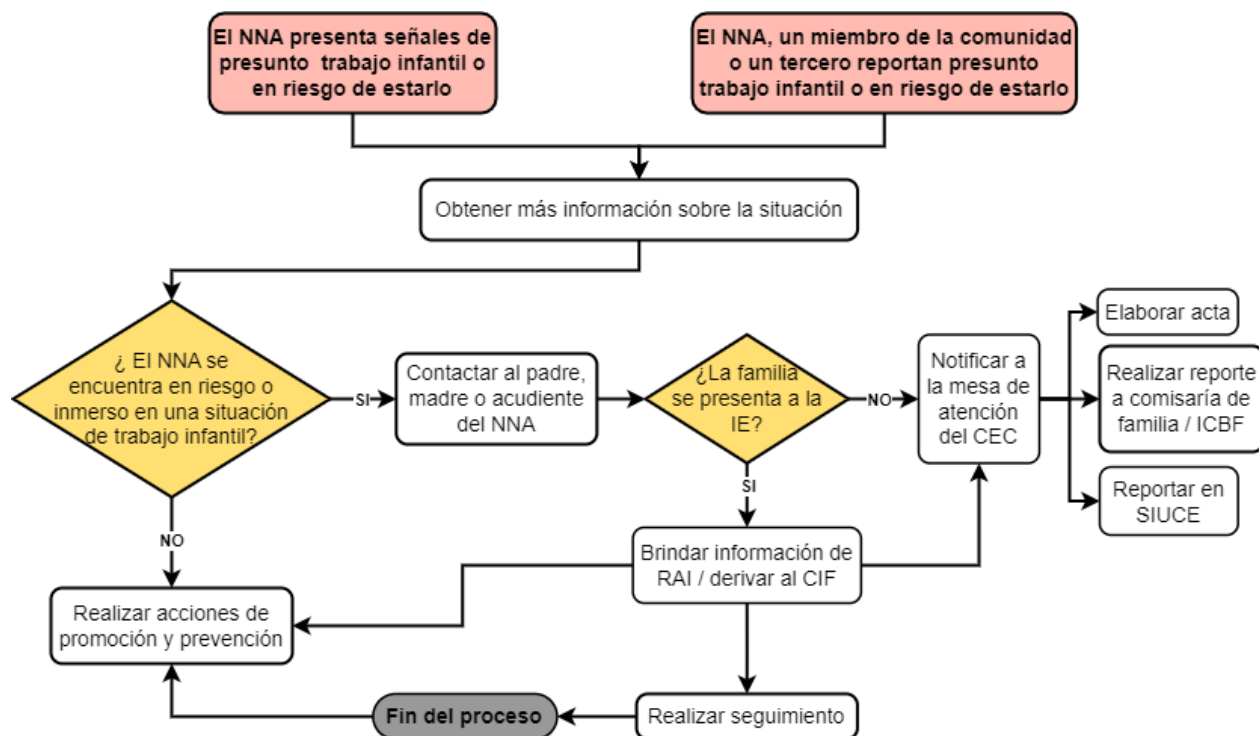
El NNA presenta señales de presunto trabajo infantil o en riesgo de estarlo

El NNA, un miembro de la comunidad o un tercero reportan presunto trabajo infantil o en riesgo de estarlo

Obtener más información sobre la situación

¿ El NNA se encuentra en riesgo o inmerso en una situación de trabajo infantil?

SI

Contactar al padre, madre o acudiente del NNA

¿La familia se presenta a la IE?

NO

Notificar a la mesa de atención del CEC

Elaborar acta

Realizar reporte a comisaría de familia / ICBF

Reportar en SIUCE

SI

NO

Brindar información de RAI / derivar al CIF

Realizar acciones de promoción y prevención

Fin del proceso

Realizar seguimiento